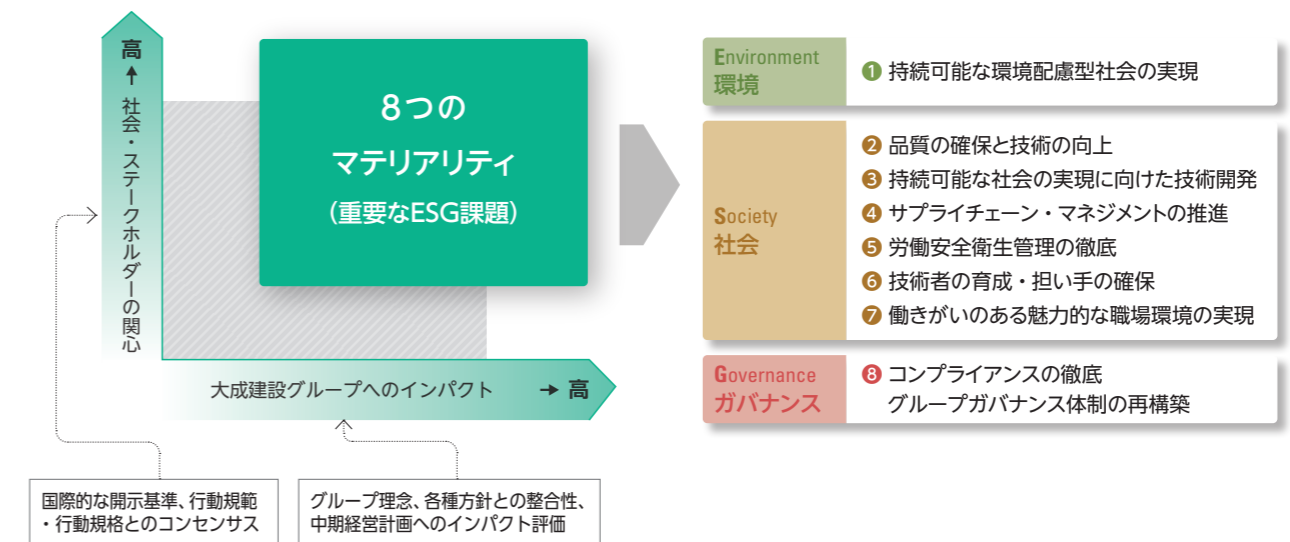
高
↑
社会・ステークホルダーの関心

8つの
マテリアリティ
（重要なESG課題）

大成建設グループへのインパクト → 高

国際的な開示基準、行動規範・行動規格とのコンセンサス

グループ理念、各種方針との整合性、中期経営計画へのインパクト評価

Environment
環境
❶ 持続可能な環境配慮型社会の実現

Society
社会
❷ 品質の確保と技術の向上
❸ 持続可能な社会の実現に向けた技術開発
❹ サプライチェーン・マネジメントの推進
❺ 労働安全衛生管理の徹底
❻ 技術者の育成・担い手の確保
❼ 働きがいのある魅力的な職場環境の実現

Governance
ガバナンス
❽ コンプライアンスの徹底
グループガバナンス体制の再構築